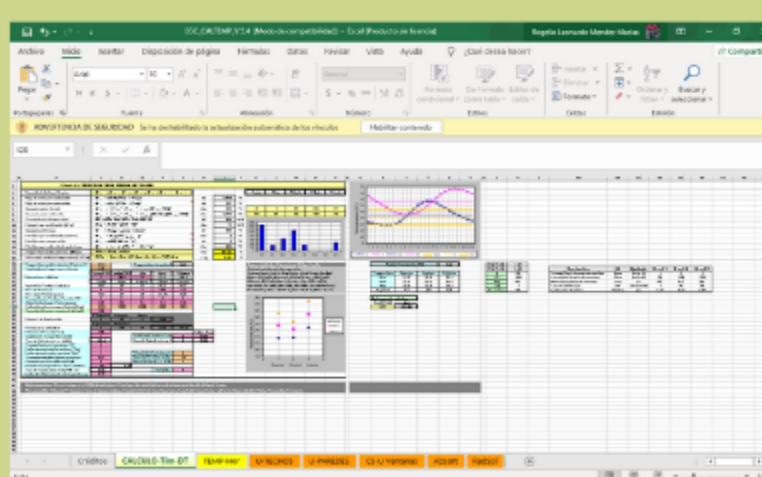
CCC_CALTEMP_V.1.4 (Modo de compatibilidad) - Excel (Producto de licencia)
Rogelio Leonardo Mendez Munoz

Archivo Inicio Insertar Disposición de página Fórmulas Datos Revisar Vista Ayuda ¿Qué desea hacer?
Compartir

Pegar
Portapapeles
Arial
10
N K S
Fuente
Alineación
General
$ - % 000
Número
Formato condicional
Dar formato como tabla
Estilos de celda
Estilos
Insertar
Eliminar
Formato
Celdas
Ordenar y filtrar
Buscar y seleccionar
Edición

ADVERTENCIA DE SEGURIDAD Se ha deshabilitado la actualización automática de los vínculos
Habilitar contenido

I26

Créditos CALCULO-Tim-DT TEMP-Horr U-TECHOS U-PAREDES CS-U-Ventanas AbsorT RadSol